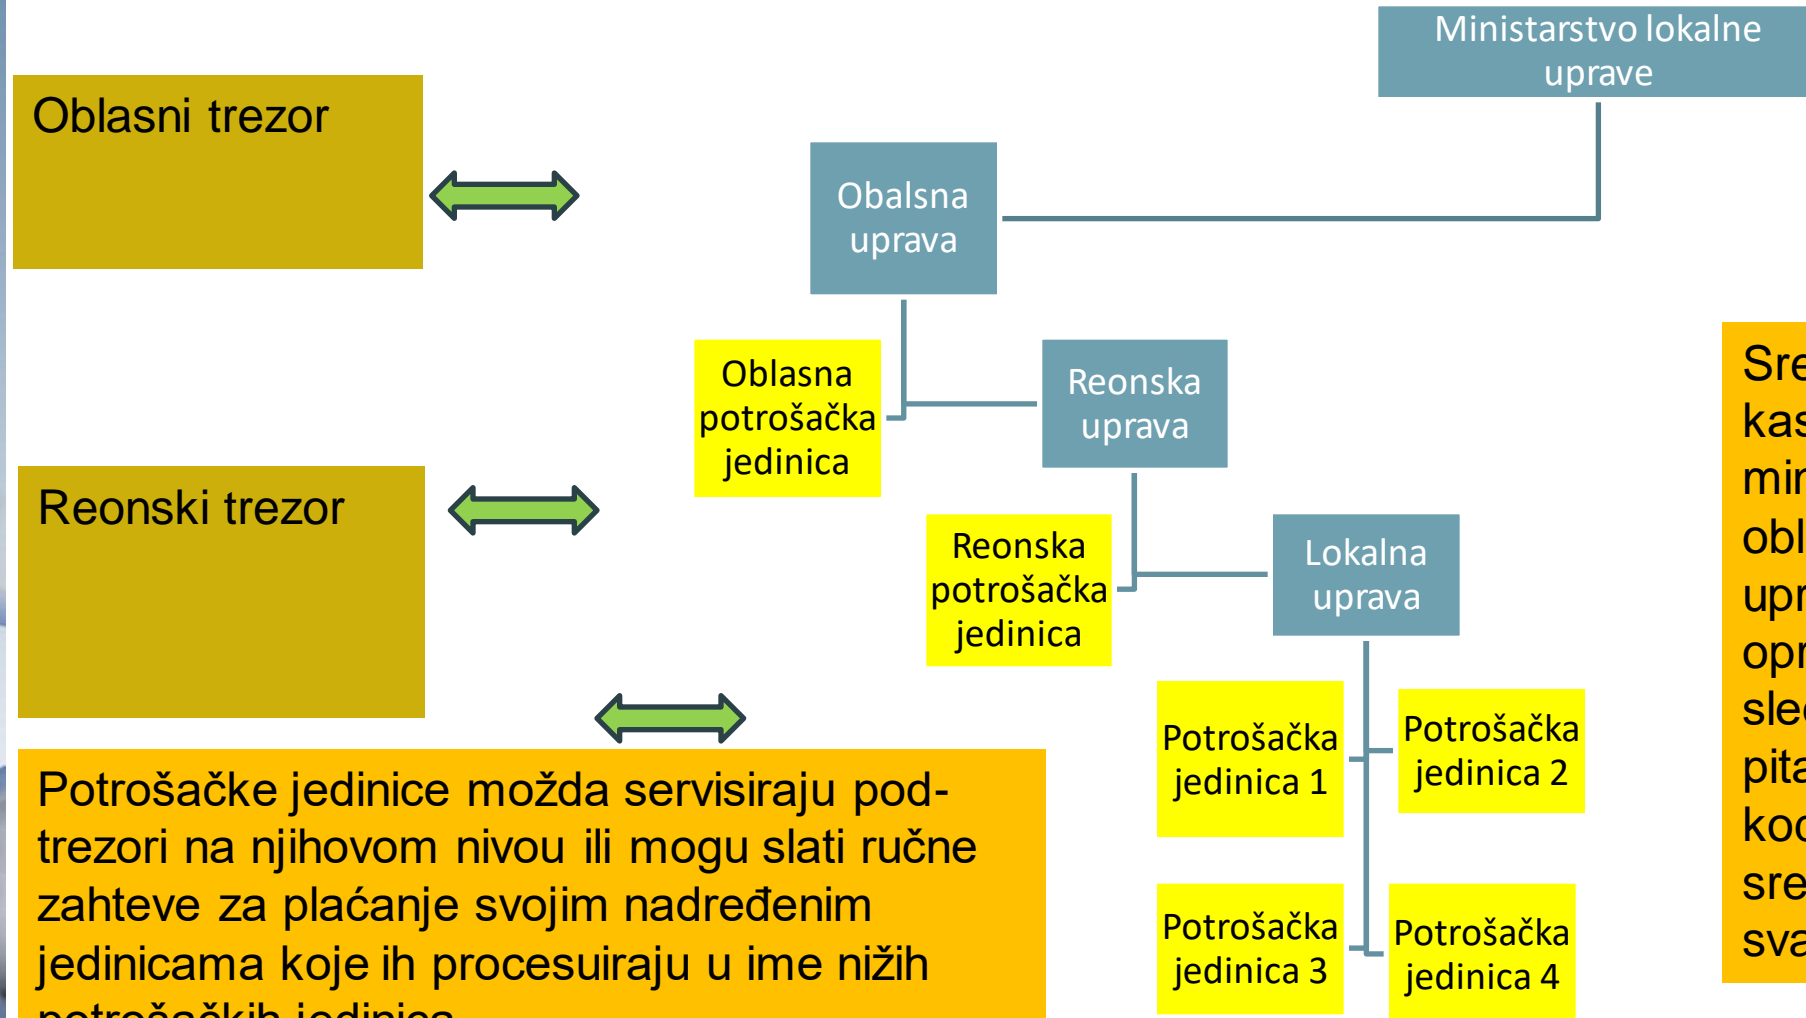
Ministarstvo lokalne uprave

Oblasni trezor

Obalsna uprava

Oblasna potrošačka jedinica

Reonska uprava

Reonski trezor

Reonska potrošačka jedinica

Lokalna uprava

Potrošačka jedinica 1

Potrošačka jedinica 2

Potrošačka jedinica 3

Potrošačka jedinica 4

Potrošačke jedinice možda servisiraju pod-trezori na njihovom nivou ili mogu slati ručne zahteve za plaćanje svojim nadređenim jedinicama koje ih procesuiraju u ime nižih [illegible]

Sre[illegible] kas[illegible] mir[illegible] obl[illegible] upr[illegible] opr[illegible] sle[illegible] pita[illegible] koo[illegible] sre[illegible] sva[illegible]